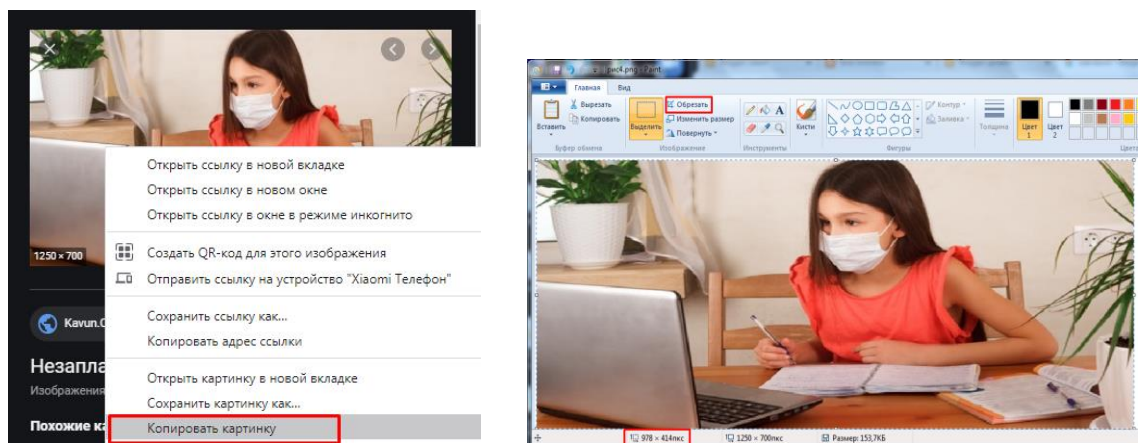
1250 × 700

Kavun.C

Незапла

Изображения

Похожие к

Открыть ссылку в новой вкладке
Открыть ссылку в новом окне
Открыть ссылку в окне в режиме инкогнито

Создать QR-код для этого изображения
Отправить ссылку на устройство "Xiaomi Телефон"

Сохранить ссылку как...
Копировать адрес ссылки

Открыть картинку в новой вкладке
Сохранить картинку как...
Копировать картинку

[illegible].png - Paint

Главная Вид

Вставить Вырезать Копировать Буфер обмена

Выделить Обрезать Изменить размер Повернуть Изображение

Инструменты Кисти

Фигуры Контур Заливка

Толщина Цвет 1 Цвет 2

Цвета

978 × 414пкс 1250 × 700пкс Размер: 153,7КБ